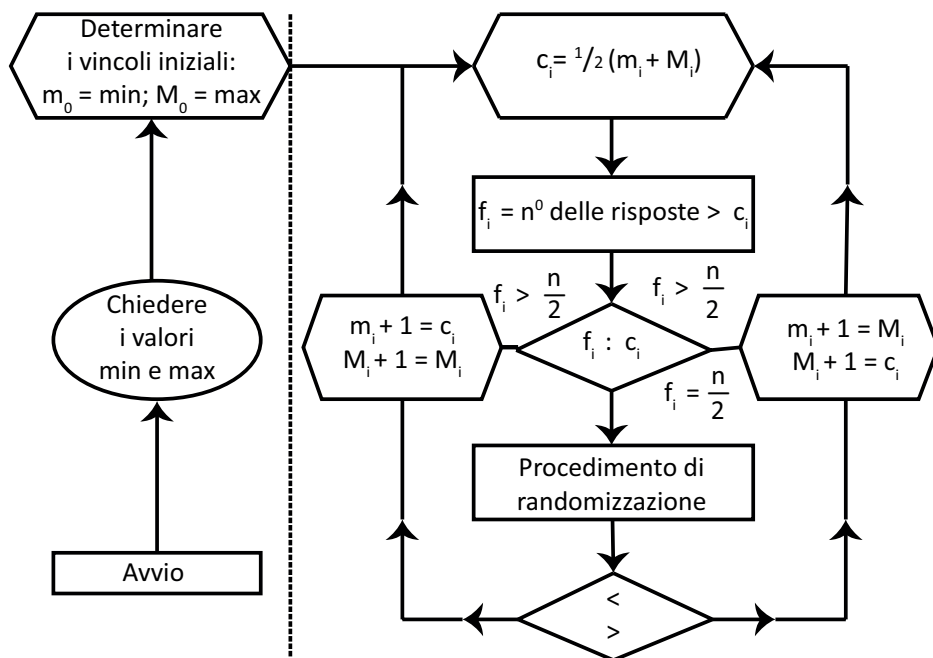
Determinare i vincoli iniziali: $m_0$ = min; $M_0$ = max

Chiedere i valori min e max

Avvio

$c_i = \frac{1}{2}(m_i + M_i)$

$f_i$ = $n^0$ delle risposte > $c_i$

$f_i > \frac{n}{2}$

$f_i > \frac{n}{2}$

$m_i + 1 = c_i$
$M_i + 1 = M_i$

$f_i : c_i$

$m_i + 1 = M_i$
$M_i + 1 = c_i$

$f_i = \frac{n}{2}$

Procedimento di randomizzazione

<
>